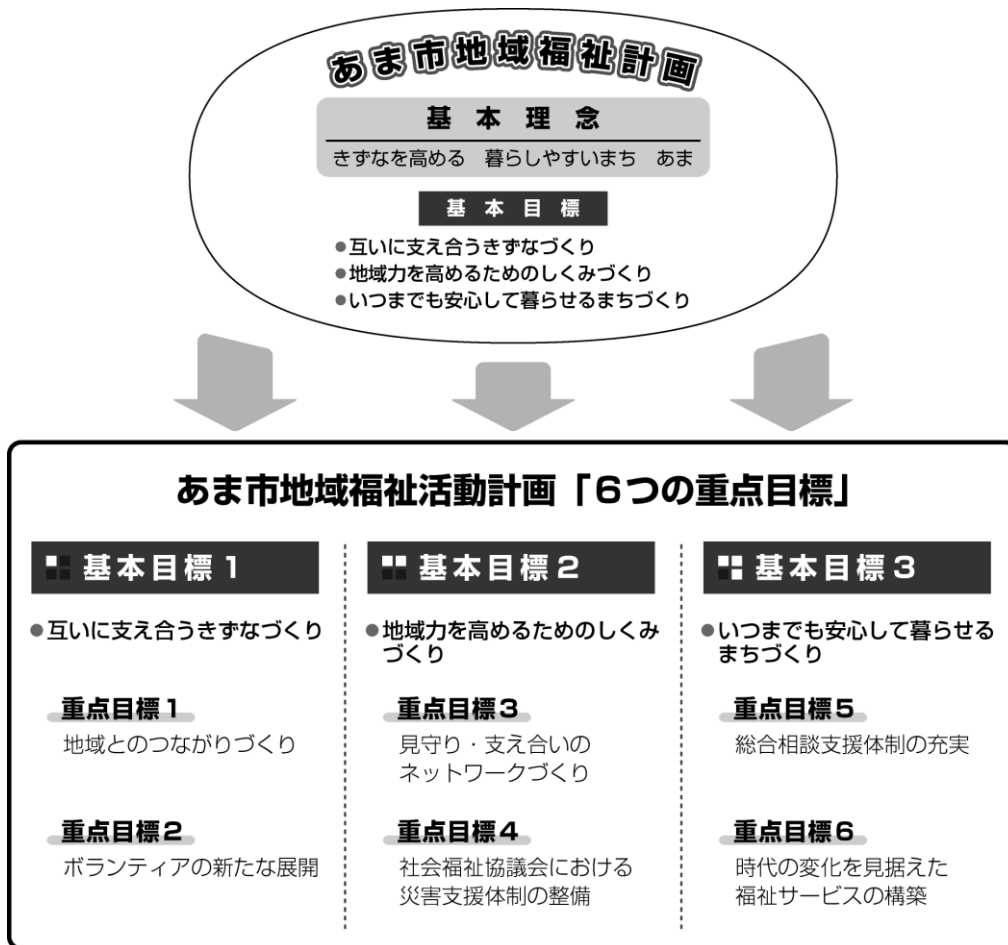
あま市地域福祉計画

基本理念

きずなを高める　暮らしやすいまち　あま

基本目標

●互いに支え合うきずなづくり
●地域力を高めるためのしくみづくり
●いつまでも安心して暮らせるまちづくり

あま市地域福祉活動計画「6つの重点目標」

基本目標1

●互いに支え合うきずなづくり

重点目標1
地域とのつながりづくり

重点目標2
ボランティアの新たな展開

基本目標2

●地域力を高めるためのしくみづくり

重点目標3
見守り・支え合いのネットワークづくり

重点目標4
社会福祉協議会における災害支援体制の整備

基本目標3

●いつまでも安心して暮らせるまちづくり

重点目標5
総合相談支援体制の充実

重点目標6
時代の変化を見据えた福祉サービスの構築